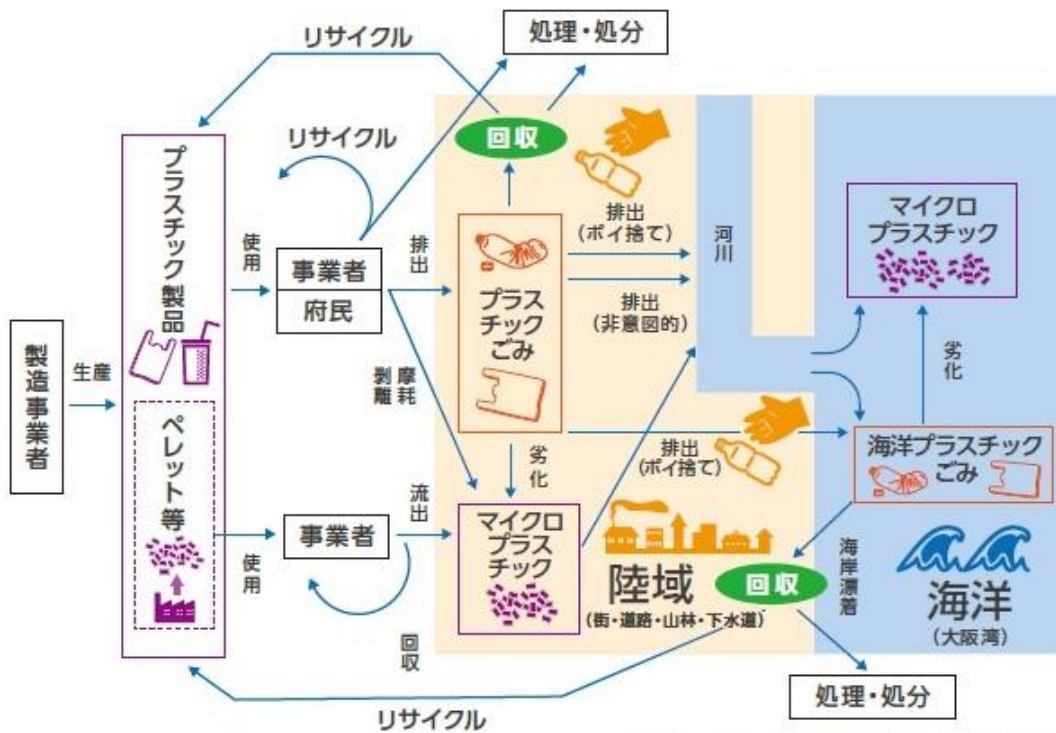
リサイクル
処理・処分
リサイクル
回収
プラスチック製品
ペレット等
製造事業者
生産
使用
事業者
府民
排出
プラスチックごみ
排出
(ポイ捨て)
排出
(非意図的)
河川
マイクロプラスチック
劣化
剥離
摩耗
劣化
排出
(ポイ捨て)
海洋プラスチックごみ
流出
事業者
使用
マイクロプラスチック
陸域
(街・道路・山林・下水道)
回収
海岸漂着
海洋
(大阪湾)
回収
処理・処分
リサイクル